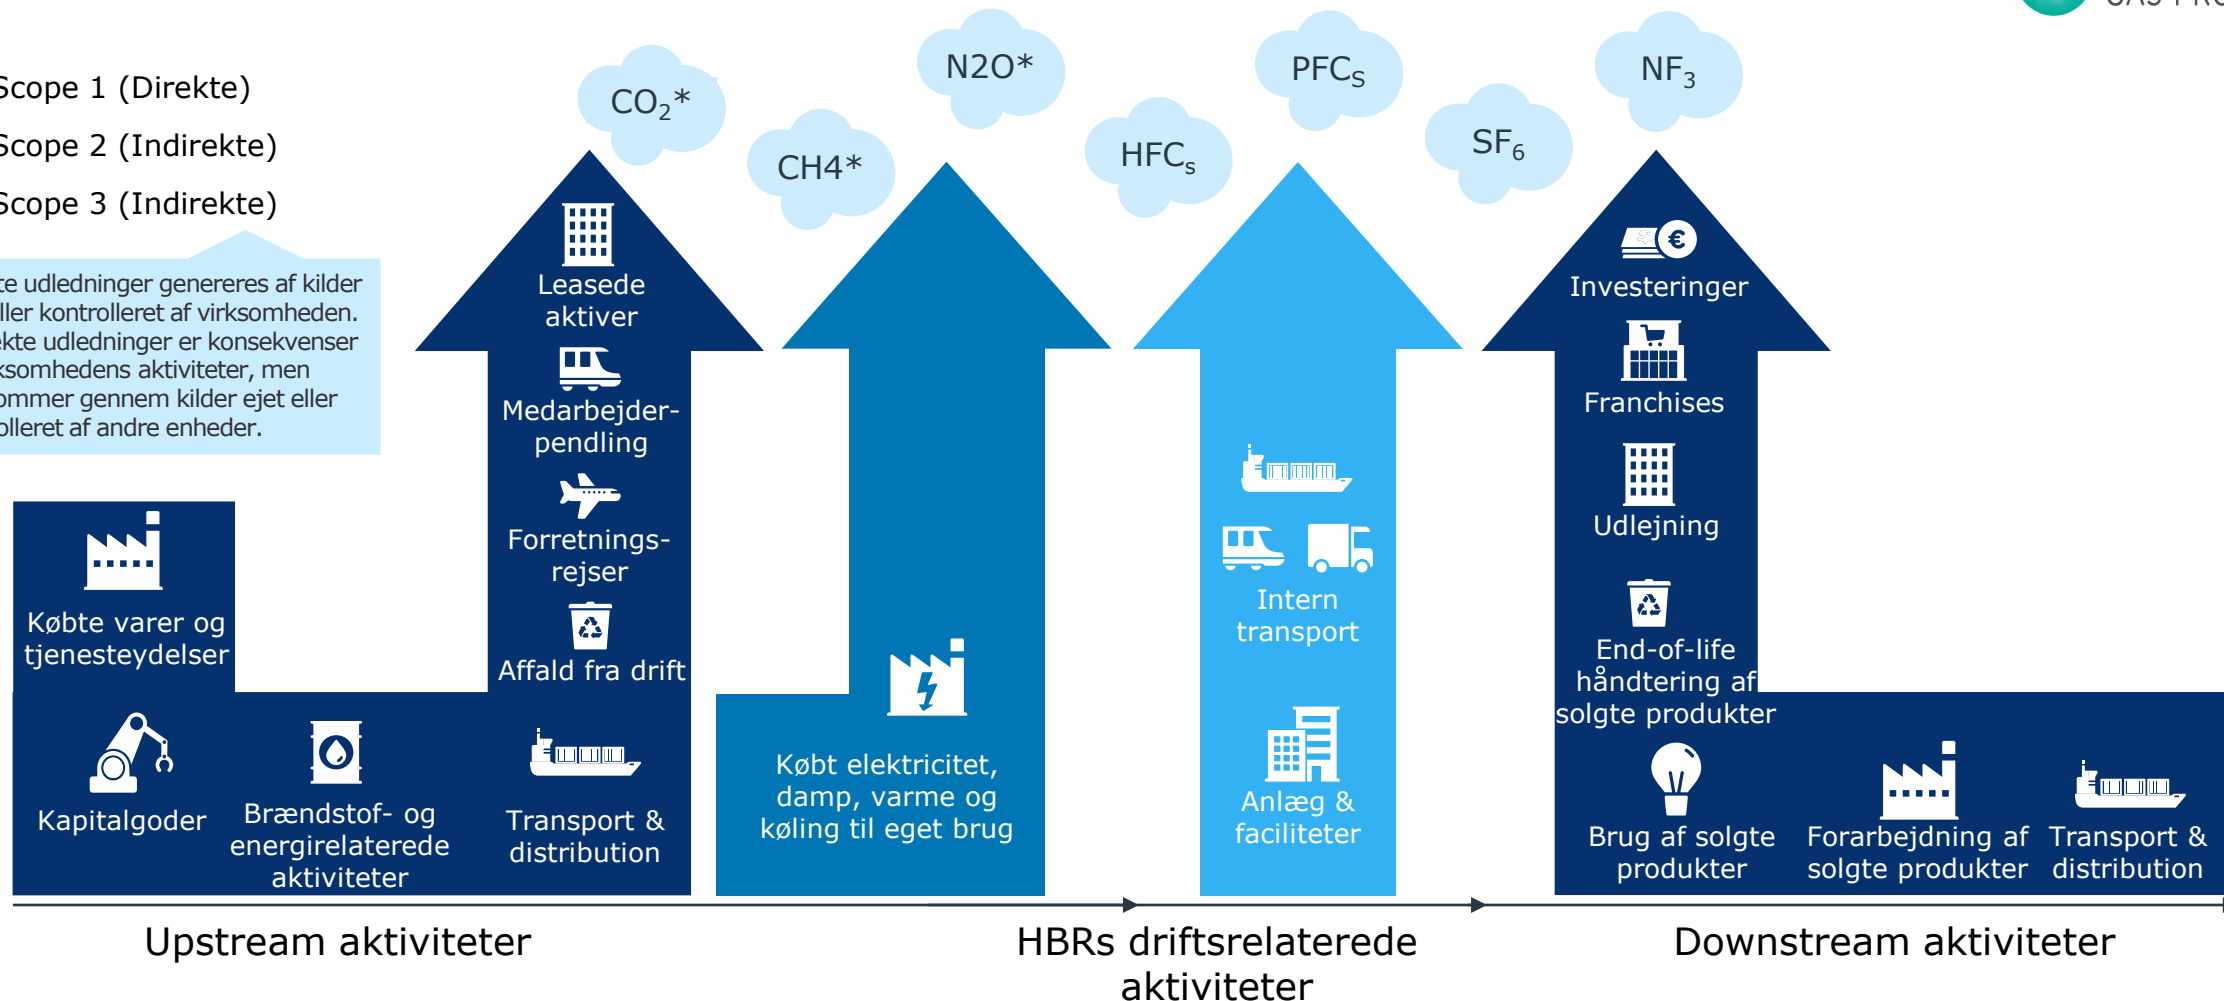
Scope 1 (Direkte)

Scope 2 (Indirekte)

Scope 3 (Indirekte)

te udledninger genereres af kilder ller kontrolleret af virksomheden. ekte udledninger er konsekvenser ksomhedens aktiviteter, men ommer gennem kilder ejet eller olleret af andre enheder.

$CO_2$*

CH4*

N2O*

$HFC_s$

$PFC_s$

$SF_6$

$NF_3$

Leasede aktiver

Medarbejder-pendling

Forretnings-rejser

Affald fra drift

Købte varer og tjenesteydelser

Kapitalgoder

Brændstof- og energirelaterede aktiviteter

Transport & distribution

Købt elektricitet, damp, varme og køling til eget brug

Intern transport

Anlæg & faciliteter

Investeringer

Franchises

Udlejning

End-of-life håndtering af solgte produkter

Brug af solgte produkter

Forarbejdning af solgte produkter

Transport & distribution

Upstream aktiviteter

HBRs driftsrelaterede aktiviteter

Downstream aktiviteter